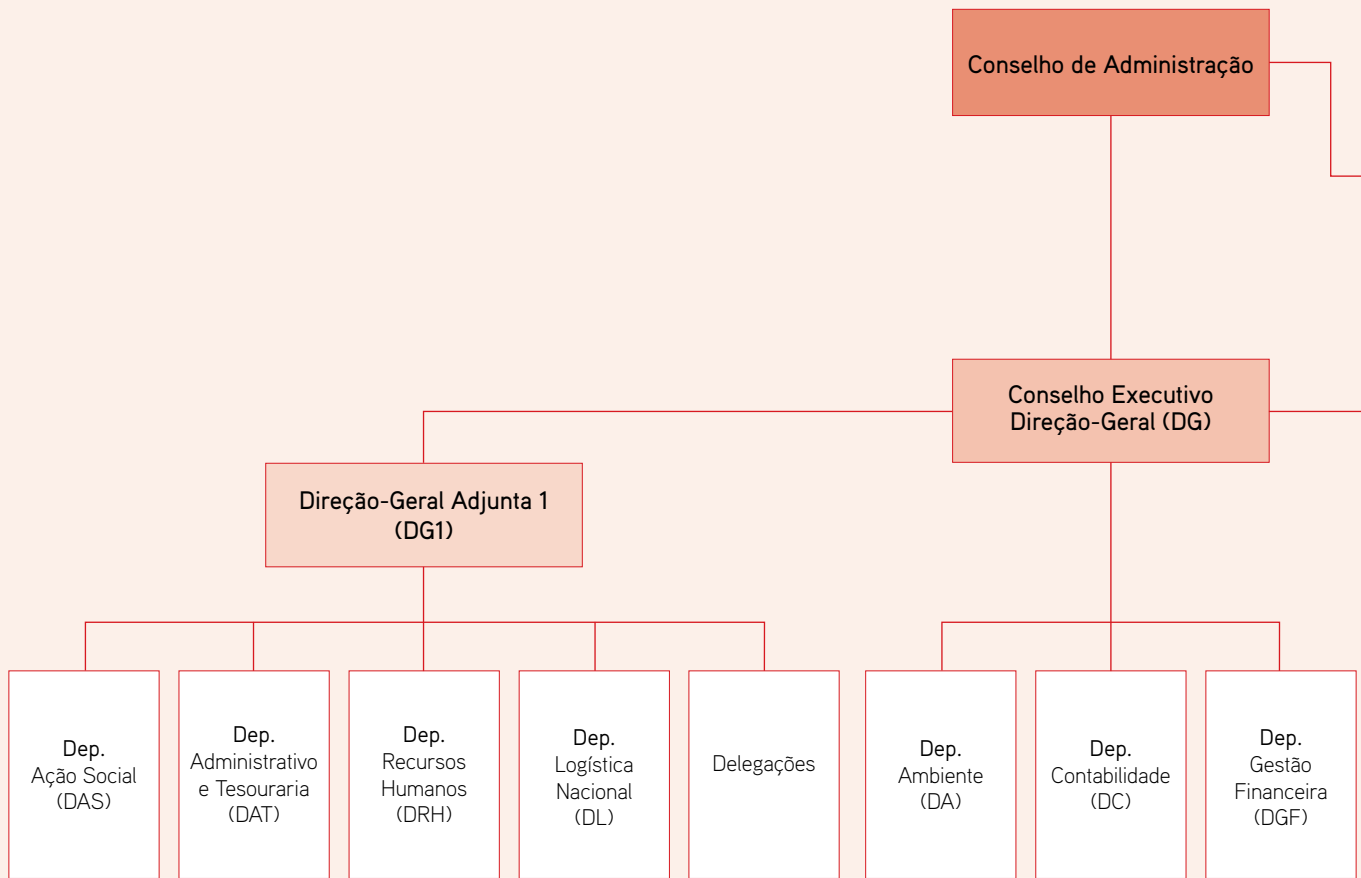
Conselho de Administração

Conselho Executivo
Direção-Geral (DG)

Direção-Geral Adjunta 1
(DG1)

Dep.
Ação Social
(DAS)

Dep.
Administrativo
e Tesouraria
(DAT)

Dep.
Recursos
Humanos
(DRH)

Dep.
Logística
Nacional
(DL)

Delegações

Dep.
Ambiente
(DA)

Dep.
Contabilidade
(DC)

Dep.
Gestão
Financeira
(DGF)